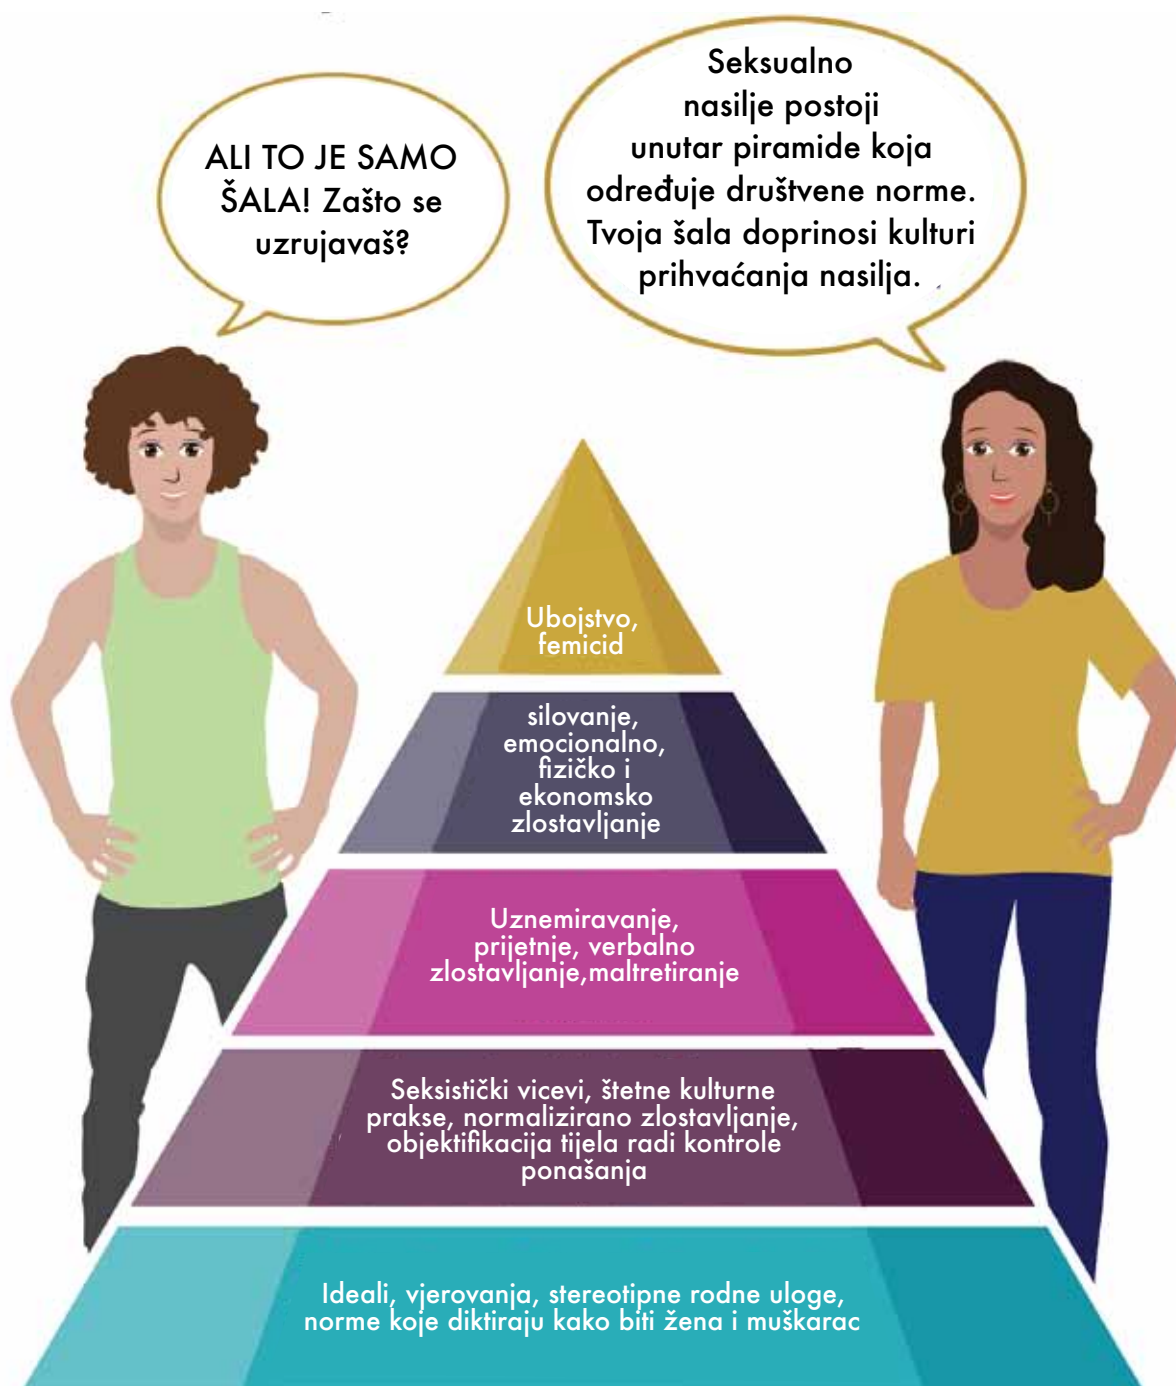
ALI TO JE SAMO ŠALA! Zašto se uzrujavaš?

Seksualno nasilje postoji unutar piramide koja određuje društvene norme. Tvoja šala doprinosi kulturi prihvaćanja nasilja.

Ubojstvo, femicid

silovanje, emocionalno, fizičko i ekonomsko zlostavljanje

Uznemiravanje, prijetnje, verbalno zlostavljanje,maltretiranje

Seksistički vicevi, štetne kulturne prakse, normalizirano zlostavljanje, objektifikacija tijela radi kontrole ponašanja

Ideali, vjerovanja, stereotipne rodne uloge, norme koje diktiraju kako biti žena i muškarac